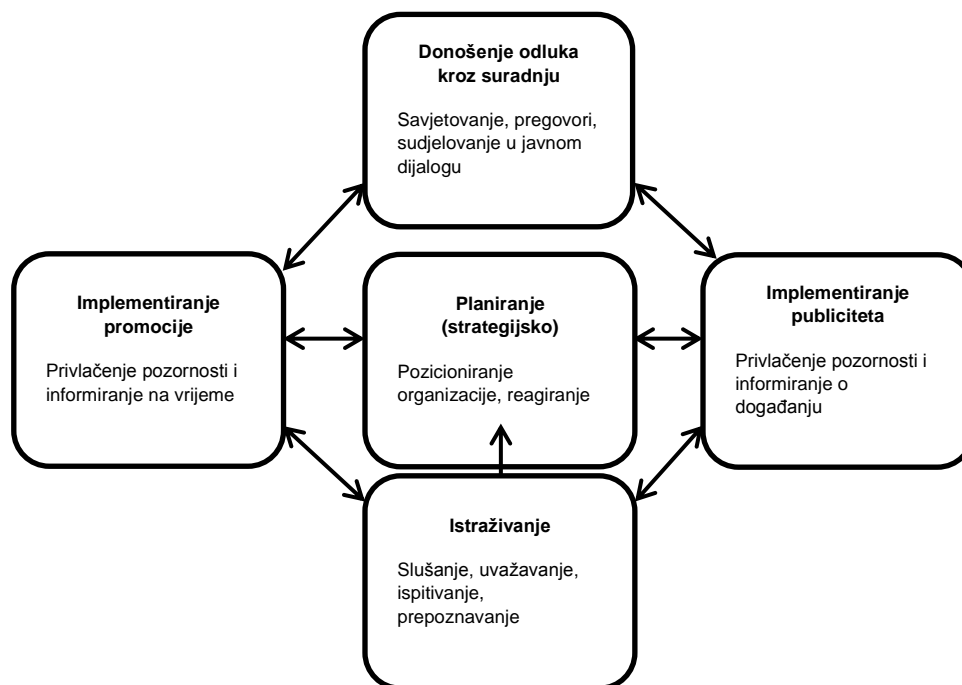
**Donošenje odluka kroz suradnju**

Savjetovanje, pregovori, sudjelovanje u javnom dijalogu

**Implementiranje promocije**

Privlačenje pozornosti i informiranje na vrijeme

**Planiranje (strategijsko)**

Pozicioniranje organizacije, reagiranje

**Implementiranje publiciteta**

Privlačenje pozornosti i informiranje o događanju

**Istraživanje**

Slušanje, uvažavanje, ispitivanje, prepoznavanje